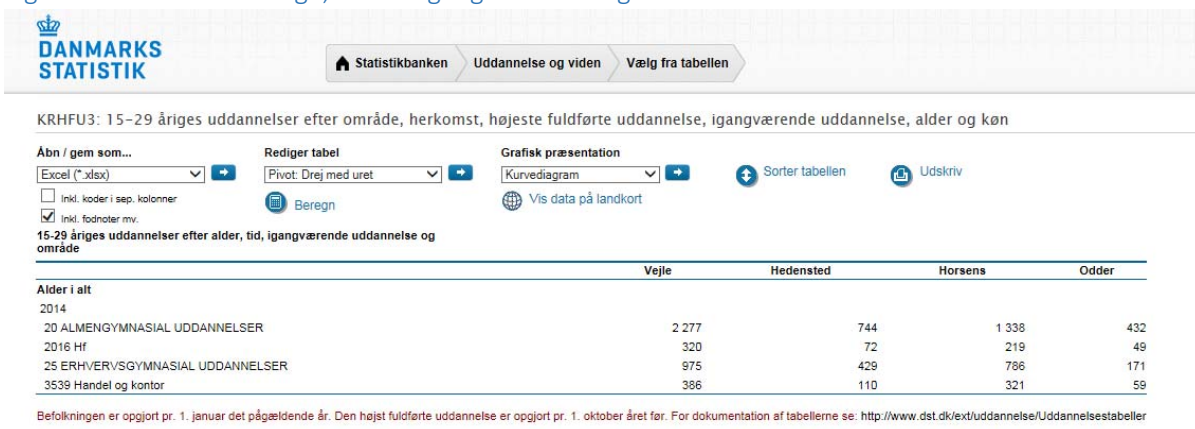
DANMARKS STATISTIK

Statistikbanken | Uddannelse og viden | Vælg fra tabellen

KRHFU3: 15-29 åriges uddannelser efter område, herkomst, højeste fuldførte uddannelse, igangværende uddannelse, alder og køn

Åbn / gem som...
Excel (*.xlsx)
Inkl. koder i sep. kolonner
Inkl. fodnoter mv.

Rediger tabel
Pivot: Drej med uret
Beregn

Grafisk præsentation
Kurvediagram
Vis data på landkort

Sorter tabellen

Udskriv

15-29 åriges uddannelser efter alder, tid, igangværende uddannelse og område

| | Vejle | Hedensted | Horsens | Odder |
|---|---|---|---|---|
| Alder i alt | | | | |
| 2014 | | | | |
| 20 ALMENGYMNASIAL UDDANNELSER | 2 277 | 744 | 1 338 | 432 |
| 2016 Hf | 320 | 72 | 219 | 49 |
| 25 ERHVERVSGYMNASIAL UDDANNELSER | 975 | 429 | 786 | 171 |
| 3539 Handel og kontor | 386 | 110 | 321 | 59 |

Befolkningen er opgjort pr. 1. januar det pågældende år. Den højst fuldførte uddannelse er opgjort pr. 1. oktober året før. For dokumentation af tabellerne se: http://www.dst.dk/ext/uddannelse/Uddannelsestabeller